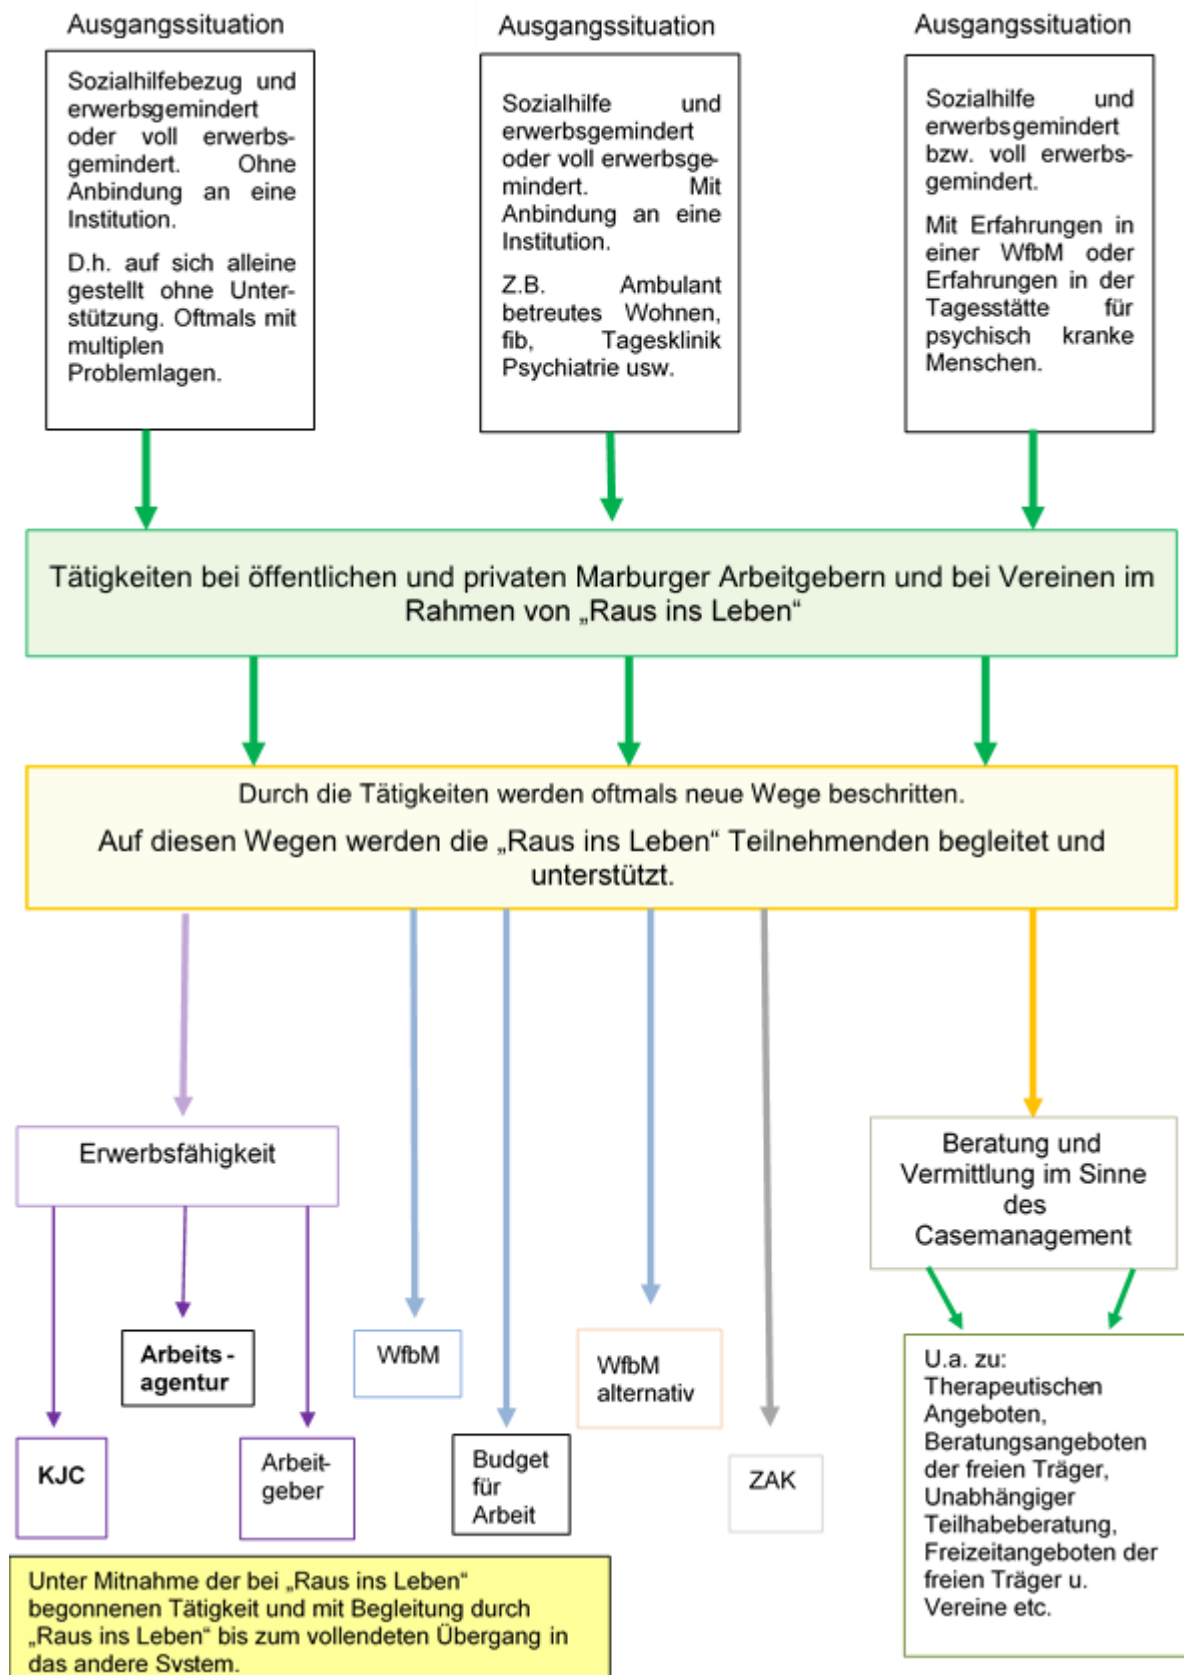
Ausgangssituation

Sozialhilfebezug und erwerbsgemindert oder voll erwerbsgemindert. Ohne Anbindung an eine Institution.

D.h. auf sich alleine gestellt ohne Unterstützung. Oftmals mit multiplen Problemlagen.

Ausgangssituation

Sozialhilfe und erwerbsgemindert oder voll erwerbsgemindert. Mit Anbindung an eine Institution.

Z.B. Ambulant betreutes Wohnen, fib, Tagesklinik Psychiatrie usw.

Ausgangssituation

Sozialhilfe und erwerbsgemindert bzw. voll erwerbsgemindert.

Mit Erfahrungen in einer WfbM oder Erfahrungen in der Tagesstätte für psychisch kranke Menschen.

Tätigkeiten bei öffentlichen und privaten Marburger Arbeitgebern und bei Vereinen im Rahmen von „Raus ins Leben“

Durch die Tätigkeiten werden oftmals neue Wege beschritten.

Auf diesen Wegen werden die „Raus ins Leben“ Teilnehmenden begleitet und unterstützt.

Erwerbsfähigkeit

Arbeits - agentur

KJC

Arbeitgeber

WfbM

Budget für Arbeit

WfbM alternativ

ZAK

Beratung und Vermittlung im Sinne des Casemanagement

U.a. zu: Therapeutischen Angeboten, Beratungsangeboten der freien Träger, Unabhängiger Teilhabeberatung, Freizeitangeboten der freien Träger u. Vereine etc.

Unter Mitnahme der bei „Raus ins Leben“ begonnenen Tätigkeit und mit Begleitung durch „Raus ins Leben“ bis zum vollendeten Übergang in das andere System.